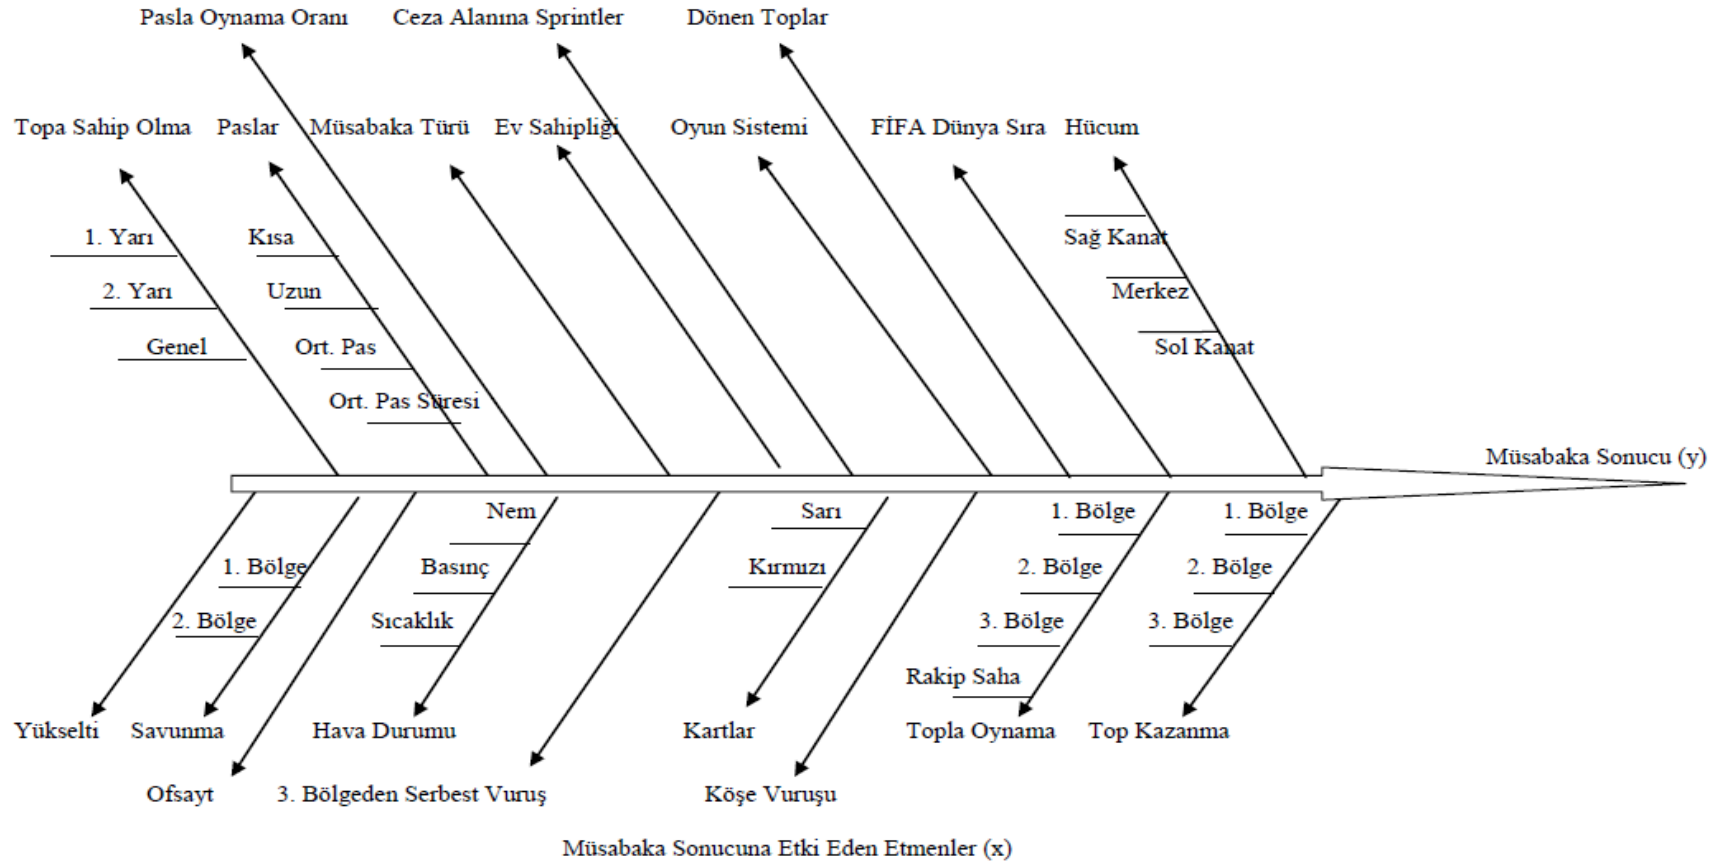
Pasla Oynama Oranı Ceza Alanına Sprintler Dönen Toplar

Topa Sahip Olma Paslar Müsabaka Türü Ev Sahipliği Oyun Sistemi FİFA Dünya Sıra Hücum

1. Yarı
2. Yarı
Genel

Kısa
Uzun
Ort. Pas
Ort. Pas Süresi

Sağ Kanat
Merkez
Sol Kanat

Müsabaka Sonucu (y)

1. Bölge
2. Bölge

Nem
Basınç
Sıcaklık

Sarı
Kırmızı

1. Bölge
2. Bölge
3. Bölge
Rakip Saha

1. Bölge
2. Bölge
3. Bölge

Yükselti Savunma Hava Durumu Kartlar Topla Oynama Top Kazanma

Ofsayt 3. Bölgeden Serbest Vuruş Köşe Vuruşu

Müsabaka Sonucuna Etki Eden Etmenler (x)